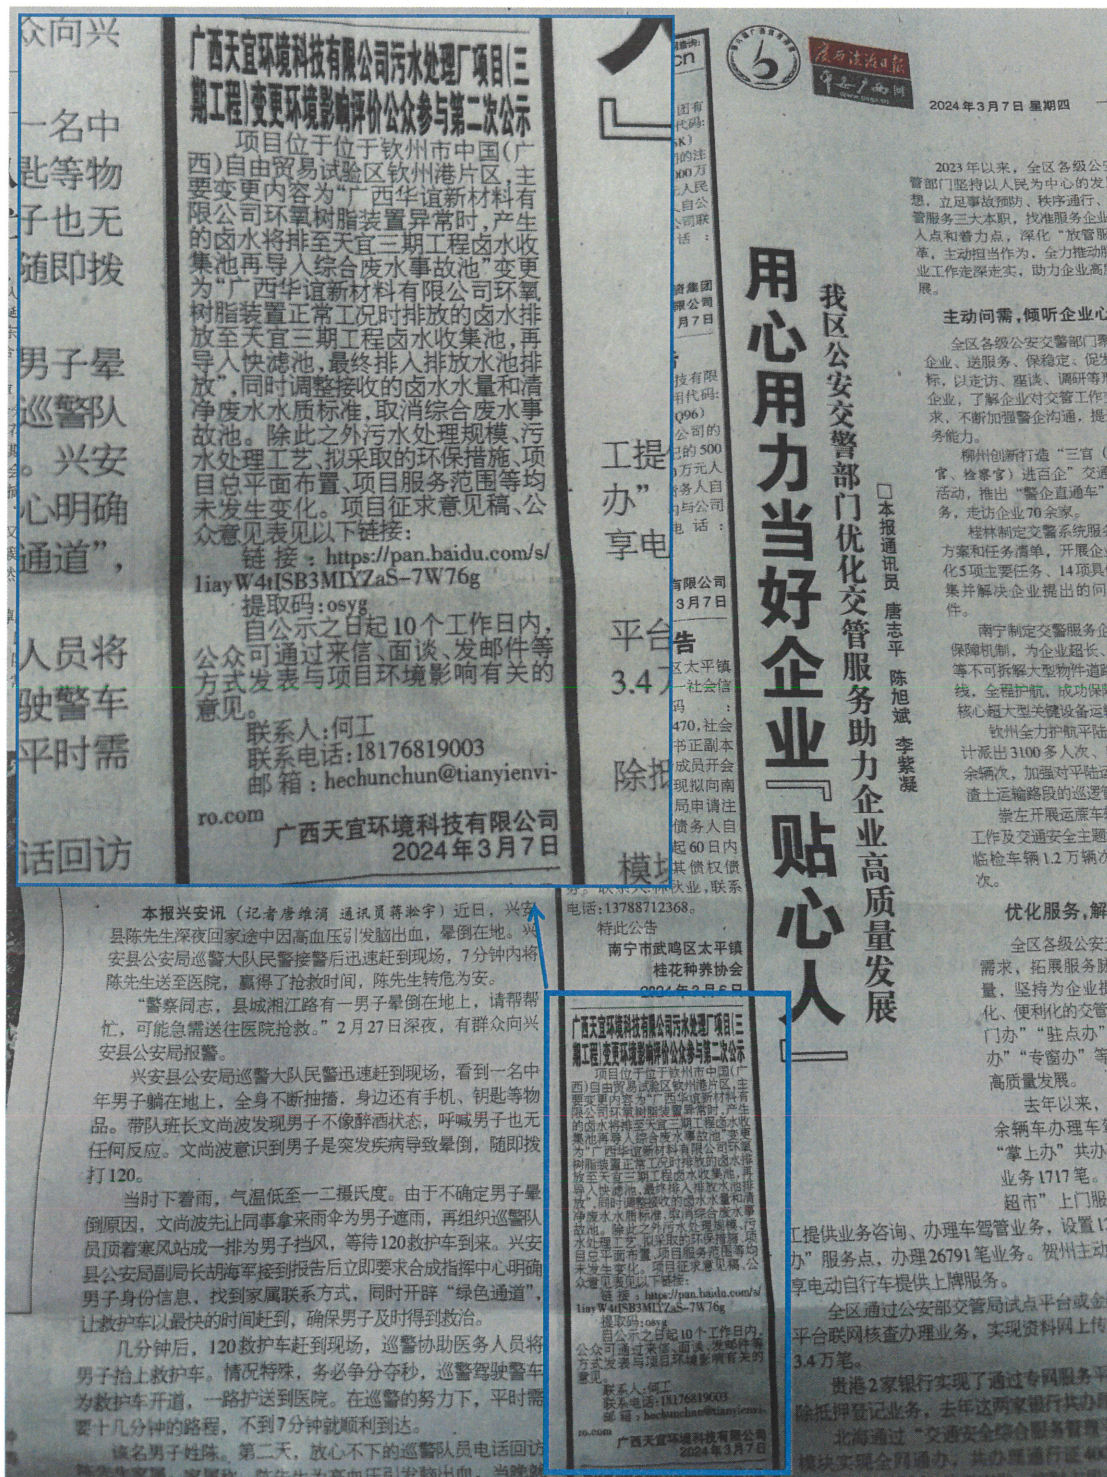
众向兴

一名中
匙等物
子也无
随即拨

男子晕
巡警队
。兴安
心明确
通道”，

人员将
驶警车
平时需

话回访

广西天宜环境科技有限公司污水处理厂项目(三期工程)变更环境影响评价公众参与第二次公示

项目位于钦州市中国(广西)自由贸易试验区钦州港片区，主要变更内容为“广西华谊新材料有限公司环氧树脂装置异常时，产生的卤水将排至天宜三期工程卤水收集池再导入综合废水事故池”变更为“广西华谊新材料有限公司环氧树脂装置正常工况时排放的卤水排放至天宜三期工程卤水收集池，再导入快滤池，最终排入排放水池排放”，同时调整接收的卤水水量和清净废水水质标准，取消综合废水事故池。除此之外污水处理规模、污水处理工艺、拟采取的环保措施、项目总平面布置、项目服务范围等均未发生变化。项目征求意见稿，公众意见见以下链接：

链接：https://pan.baidu.com/s/1iayW4tISB3MIYZaS-7W76g

提取码：osyg

自公示之日起10个工作日内，公众可通过来信、面谈、发邮件等方式发表与项目环境影响有关的意见。

联系人：何工
联系电话：18176819003
邮箱：hechunchun@tianyienviro.com

广西天宜环境科技有限公司
2024年3月7日

广西法治日报
2024年3月7日 星期四

用心用力当好企业“贴心人”

我区公安交警部门优化交管服务助力企业高质量发展

□本报通讯员 唐志平 陈旭斌 李紫凝

2023年以来，全区各级公安管部门坚持以人民为中心的发展想，立足事故预防、秩序通行、管服务三大本职，找准服务企业人点和着力点，深化“放管服革，主动担当作为，全力推动服业工作走深走实，助力企业高展。

主动问需，倾听企业心

全区各级公安交警部门聚企业、送服务、保稳定、促发标，以走访、座谈、调研等形企业，了解企业对交管工作求，不断加强警企沟通，提务能力。

柳州创新打造“三官(官、检察官)进百企”交通活动，推出“警企直通车”务，走访企业70余家。

桂林制定交警系统服务方案和任务清单，开展企化5项主要任务、14项具集并解决企业提出的问件。

南宁制定交警服务企保障机制，为企业超长、等不可拆解大型物件道路线，全程护航，成功保障核心超大型关键设备运输

钦州全力护航平陆计派出3100多人次、余辆次，加强对平陆运渣土运输路段的巡逻

崇左开展运库车工作及交通安全主题临检车辆1.2万辆次次。

优化服务，解

全区各级公安需求，拓展服务量，坚持为企业化、便利化的交管门办”“驻点办”办”“专窗办”等高质量发展。

去年以来，余辆车办理车“掌上办”共办业务1717笔。超市”上门服

工提供业务咨询、办理车驾管业务，设置“办”服务点，办理26791笔业务。贺州主动享电动自行车提供上牌服务。

全区通过公安部交管局试点平台或平台联网核查办理业务，实现资料网上3.4万笔。

贵港2家银行实现了通过专网服务除抵押登记业务，去年这两家银行共办

北海通过“交通安全综合服务管理

本报兴安讯（记者唐维润 通讯员蒋淞宇）近日，兴安县陈先生深夜回家途中因高血压引发脑出血，晕倒在地。兴安县公安局巡警大队民警接警后迅速赶到现场，7分钟内将陈先生送至医院，赢得了抢救时间，陈先生转危为安。

“警察同志，县城湘江路有一男子晕倒在地上，请帮帮忙，可能急需送往医院抢救。”2月27日深夜，有群众向兴安县公安局报警。

兴安县公安局巡警大队民警迅速赶到现场，看到一名中年男子躺在地上，全身不断抽搐，身边还有手机、钥匙等物品。带队班长文尚波发现男子不像醉酒状态，呼喊男子也无任何反应。文尚波意识到男子是突发疾病导致晕倒，随即拨打120。

当时下着雨，气温低至一二摄氏度。由于不确定男子晕倒原因，文尚波先让同事拿来雨伞为男子遮雨，再组织巡警队员顶着寒风站成一排为男子挡风，等待120救护车到来。兴安县公安局副局长胡海军接到报告后立即要求合成指挥中心明确男子身份信息，找到家属联系方式，同时开辟“绿色通道”，让救护车以最快的时间赶到，确保男子及时得到救治。

几分钟后，120救护车赶到现场，巡警协助医务人员将男子抬上救护车。情况特殊，务必争分夺秒，巡警驾驶警车为救护车开道，一路护送到医院。在巡警的努力下，平时需要十几分钟的路程，不到7分钟就顺利到达。

该名男子姓陈。第二天，放心不下的巡警队员电话回访

资集团有限公司
7月7日

有限公司
3月7日

告
区太平镇一社会信码470，社会书正副本成员开会现拟向南局申请注债务人自起60日内其债权债联系人：联系电话：13788712368。
特此公告
南宁市武鸣区太平镇桂花种养协会
2024年3月6日

工提
办”
享电
平台
3.4
除抵
模块